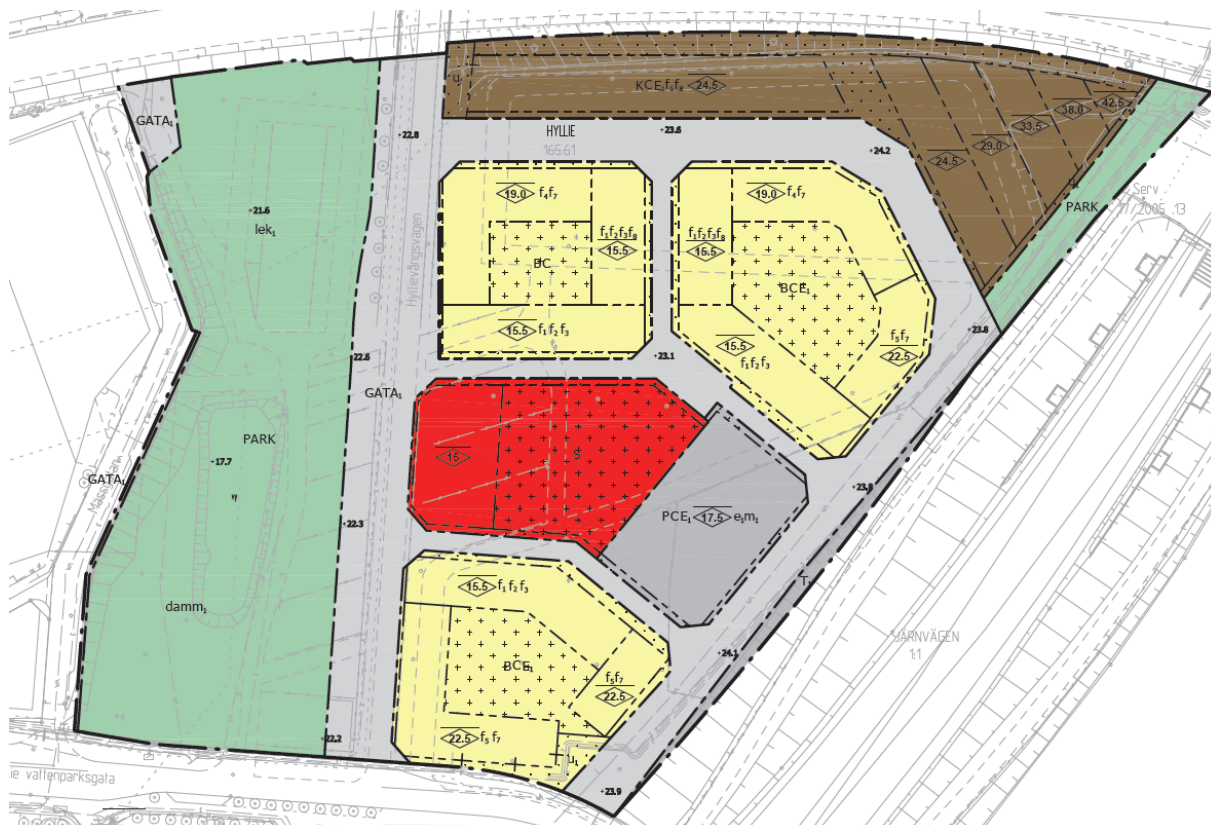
GATA$_1$

+22.8

u$_1$

KCE $f_4 f_8$ 24.5

HYLLIE

165:61

+23.6

+24.2

24.5

29.0

33.5

38.0

42.5

PARK

Serv

11/2005 :13

+21.6

lek$_1$

19.0 $f_4 f_7$

$f_1 f_2 f_3 f_8$

15.5

BC

Hyllievångsvägen

19.0 $f_4 f_7$

$f_1 f_2 f_3 f_8$

15.5

BCE$_1$

15.5 $f_1 f_2 f_3$

15.5

$f_1 f_2 f_3$

$f_5 f_7$

22.5

+23.8

22.5

+23.1

GATA$_1$

PARK

+17.7

GATA$_1$

15

S

+23.9

PCE$_1$ 17.5 $e_1 m_1$

+22.3

damm$_1$

15.5 $f_1 f_2 f_3$

T$_1$

JÄRNVÄGEN

1:1

+24.1

BCE$_1$

$f_5 f_7$

22.5

22.5 $f_5 f_7$

+22.2

u$_1$

ie vattenparksgata

+23.9